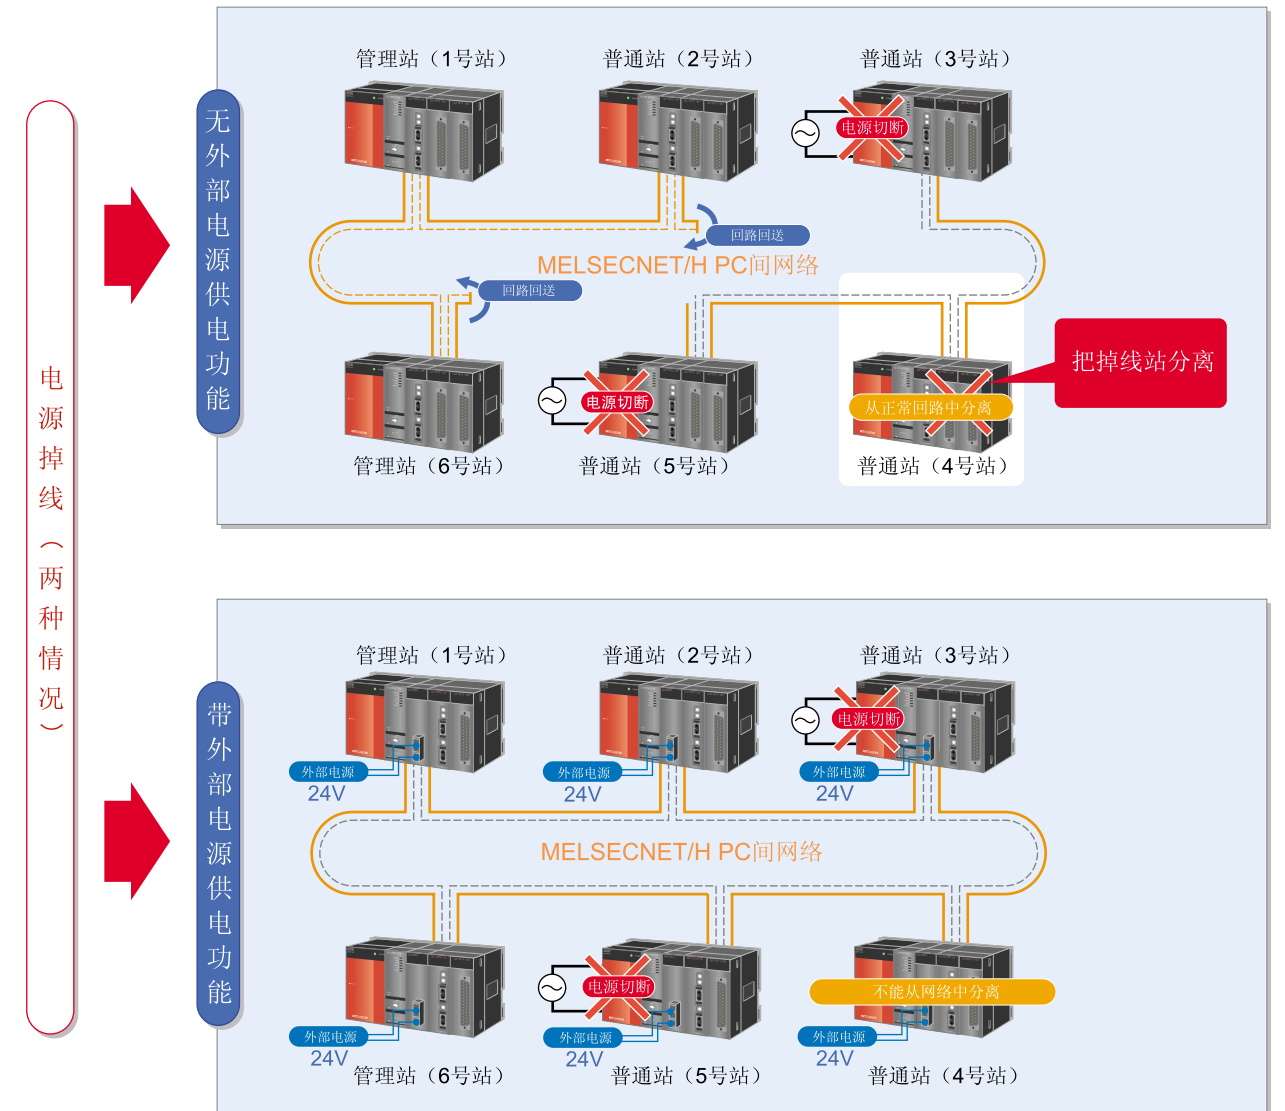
电源掉线（两种情况）

无外部电源供电功能

管理站（1号站）
普通站（2号站）
普通站（3号站）
电源切断
回路回送
MELSECNET/H PC间网络
回路回送
把掉线站分离
从正常回路中分离
电源切断
管理站（6号站）
普通站（5号站）
普通站（4号站）

带外部电源供电功能

管理站（1号站）
普通站（2号站）
普通站（3号站）
电源切断
外部电源
24V
外部电源
24V
外部电源
24V
MELSECNET/H PC间网络
电源切断
不能从网络中分离
外部电源
24V
外部电源
24V
外部电源
24V
管理站（6号站）
普通站（5号站）
普通站（4号站）